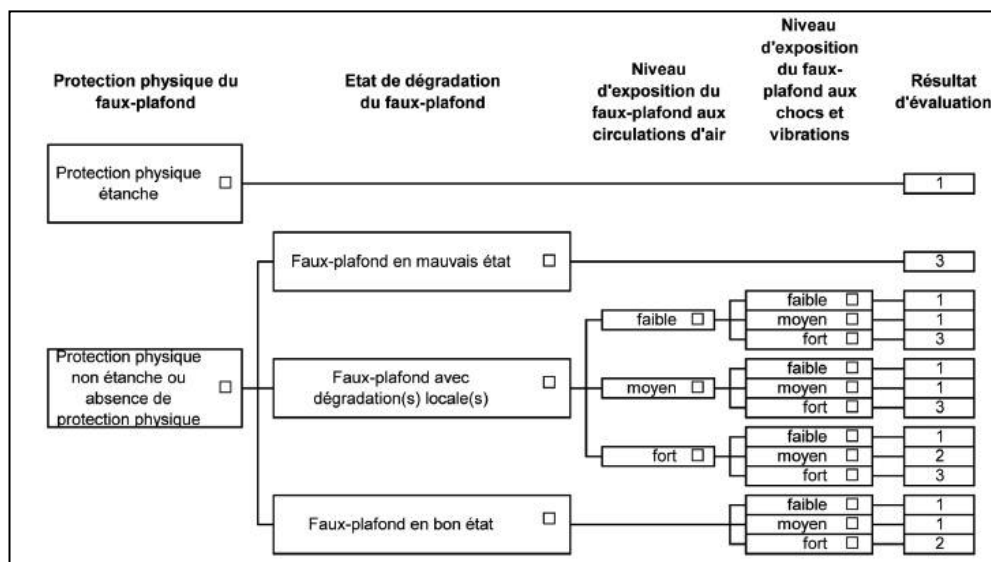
Protection physique du faux-plafond

Etat de dégradation du faux-plafond

Niveau d'exposition du faux-plafond aux circulations d'air

Niveau d'exposition du faux-plafond aux chocs et vibrations

Résultat d'évaluation

Protection physique étanche ☐

1

Faux-plafond en mauvais état ☐

3

Protection physique non étanche ou absence de protection physique ☐

Faux-plafond avec dégradation(s) locale(s) ☐

faible ☐

faible ☐
1
moyen ☐
1
fort ☐
3

moyen ☐

faible ☐
1
moyen ☐
1
fort ☐
3

fort ☐

faible ☐
1
moyen ☐
2
fort ☐
3

Faux-plafond en bon état ☐

faible ☐
1
moyen ☐
1
fort ☐
2